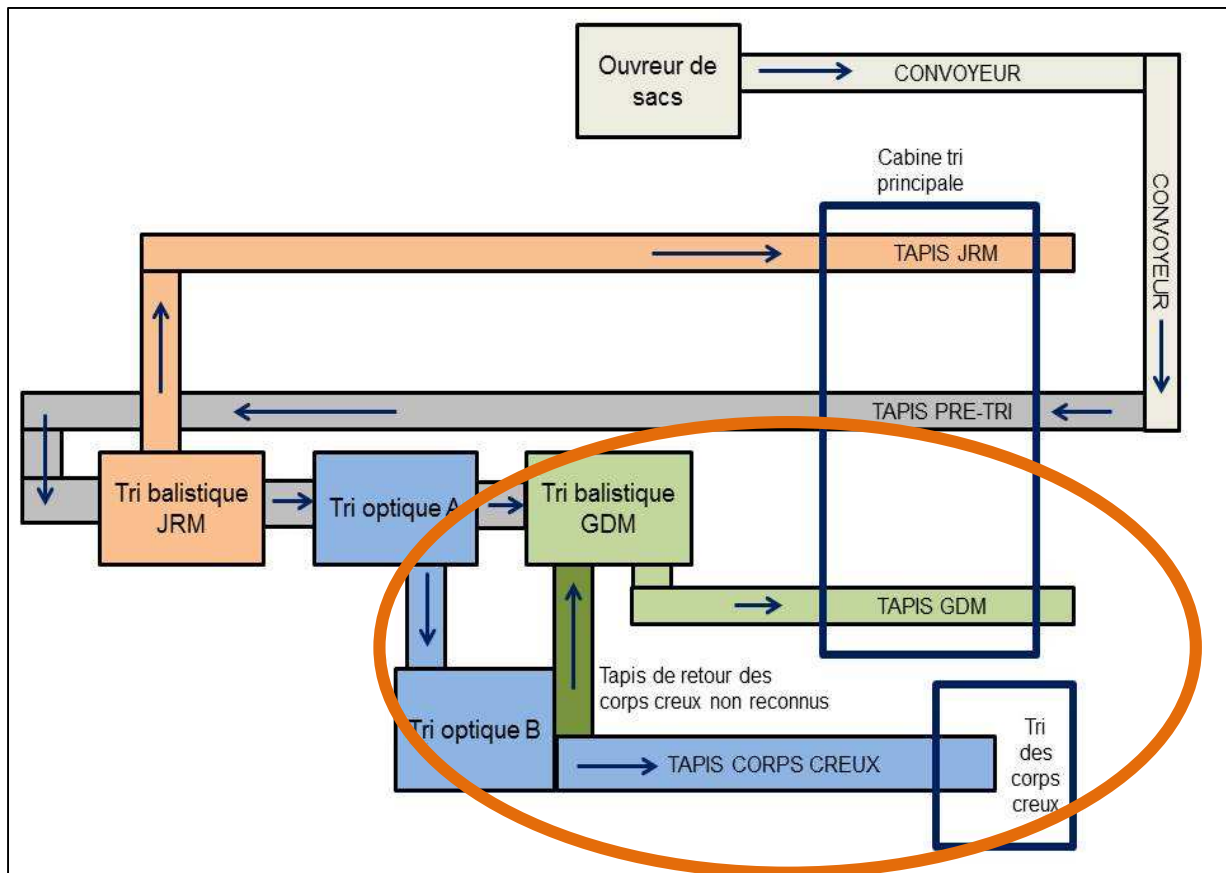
Ouvreur de sacs

CONVOYEUR

Cabine tri principale

CONVOYEUR

TAPIS JRM

TAPIS PRE-TRI

Tri balistique JRM

Tri optique A

Tri balistique GDM

TAPIS GDM

Tapis de retour des corps creux non reconnus

Tri optique B

TAPIS CORPS CREUX

Tri des corps creux